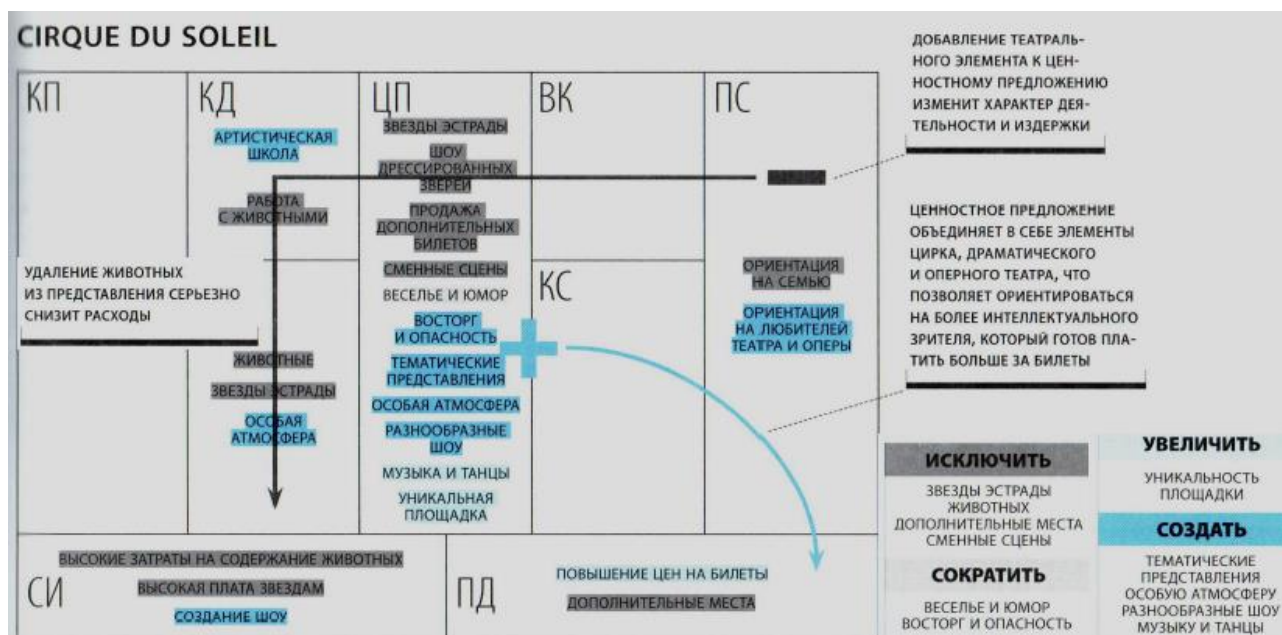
CIRQUE DU SOLEIL

КП

КД

АРТИСТИЧЕСКАЯ ШКОЛА

РАБОТА С ЖИВОТНЫМИ

ЦП

ЗВЕЗДЫ ЭСТРАДЫ

ШОУ ДРЕССИРОВАННЫХ ЗВЕРЕЙ

ПРОДАЖА ДОПОЛНИТЕЛЬНЫХ БИЛЕТОВ

СМЕННЫЕ СЦЕНЫ

ВЕСЕЛЬЕ И ЮМОР

ВОСТОРГ И ОПАСНОСТЬ

ТЕМАТИЧЕСКИЕ ПРЕДСТАВЛЕНИЯ

ОСОБАЯ АТМОСФЕРА

РАЗНООБРАЗНЫЕ ШОУ

МУЗЫКА И ТАНЦЫ

УНИКАЛЬНАЯ ПЛОЩАДКА

ВК

КС

ПС

ОРИЕНТАЦИЯ НА СЕМЬЮ

ОРИЕНТАЦИЯ НА ЛЮБИТЕЛЕЙ ТЕАТРА И ОПЕРЫ

ДОБАВЛЕНИЕ ТЕАТРАЛЬНОГО ЭЛЕМЕНТА К ЦЕННОСТНОМУ ПРЕДЛОЖЕНИЮ ИЗМЕНИТ ХАРАКТЕР ДЕЯТЕЛЬНОСТИ И ИЗДЕРЖКИ

ЦЕННОСТНОЕ ПРЕДЛОЖЕНИЕ ОБЪЕДИНЯЕТ В СЕБЕ ЭЛЕМЕНТЫ ЦИРКА, ДРАМАТИЧЕСКОГО И ОПЕРНОГО ТЕАТРА, ЧТО ПОЗВОЛЯЕТ ОРИЕНТИРОВАТЬСЯ НА БОЛЕЕ ИНТЕЛЛЕКТУАЛЬНОГО ЗРИТЕЛЯ, КОТОРЫЙ ГОТОВ ПЛАТИТЬ БОЛЬШЕ ЗА БИЛЕТЫ

УДАЛЕНИЕ ЖИВОТНЫХ ИЗ ПРЕДСТАВЛЕНИЯ СЕРЬЕЗНО СНИЗИТ РАСХОДЫ

ЖИВОТНЫЕ

ЗВЕЗДЫ ЭСТРАДЫ

ОСОБАЯ АТМОСФЕРА

СИ

ВЫСОКИЕ ЗАТРАТЫ НА СОДЕРЖАНИЕ ЖИВОТНЫХ

ВЫСОКАЯ ПЛАТА ЗВЕЗДАМ

СОЗДАНИЕ ШОУ

ПД

ПОВЫШЕНИЕ ЦЕН НА БИЛЕТЫ

ДОПОЛНИТЕЛЬНЫЕ МЕСТА

ИСКЛЮЧИТЬ

ЗВЕЗДЫ ЭСТРАДЫ
ЖИВОТНЫХ
ДОПОЛНИТЕЛЬНЫЕ МЕСТА
СМЕННЫЕ СЦЕНЫ

СОКРАТИТЬ

ВЕСЕЛЬЕ И ЮМОР
ВОСТОРГ И ОПАСНОСТЬ

УВЕЛИЧИТЬ

УНИКАЛЬНОСТЬ ПЛОЩАДКИ

СОЗДАТЬ

ТЕМАТИЧЕСКИЕ ПРЕДСТАВЛЕНИЯ
ОСОБУЮ АТМОСФЕРУ
РАЗНООБРАЗНЫЕ ШОУ
МУЗЫКУ И ТАНЦЫ